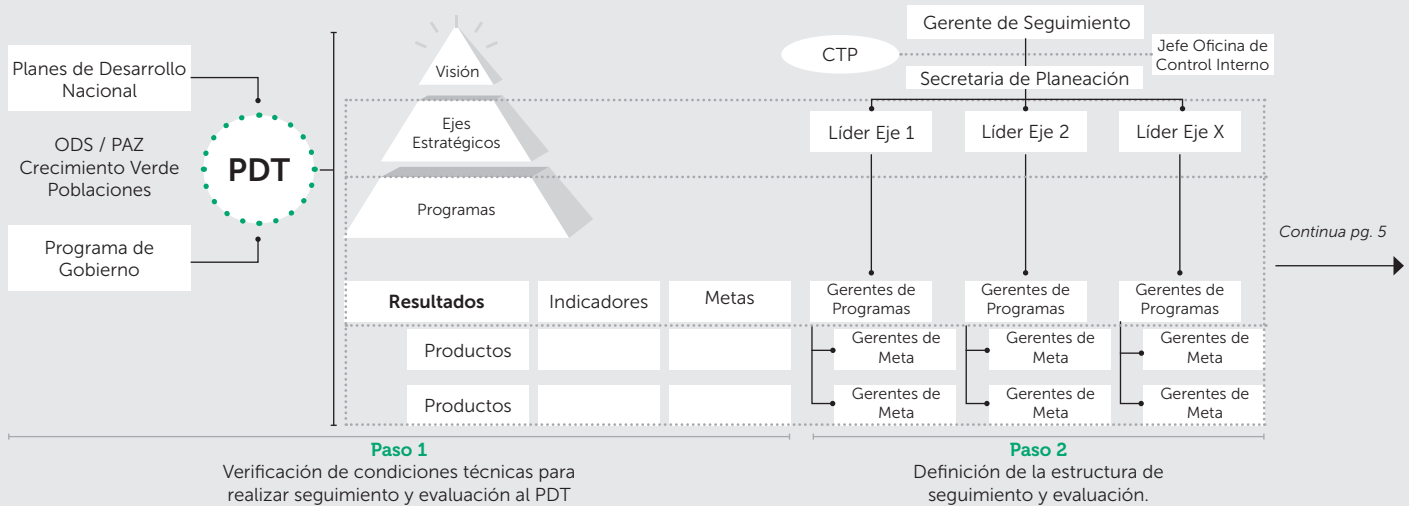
Planes de Desarrollo Nacional

ODS / PAZ
Crecimiento Verde
Poblaciones

PDT

Programa de Gobierno

Visión

Ejes Estratégicos

Programas

Gerente de Seguimiento

CTP

Jefe Oficina de Control Interno

Secretaria de Planeación

Líder Eje 1

Líder Eje 2

Líder Eje X

Continua pg. 5

| Resultados | Indicadores | Metas |
|---|---|---|
| Productos | | |
| Productos | | |

Gerentes de Programas

Gerentes de Meta

Gerentes de Meta

Gerentes de Programas

Gerentes de Meta

Gerentes de Meta

Gerentes de Programas

Gerentes de Meta

Gerentes de Meta

Paso 1
Verificación de condiciones técnicas para realizar seguimiento y evaluación al PDT

Paso 2
Definición de la estructura de seguimiento y evaluación.